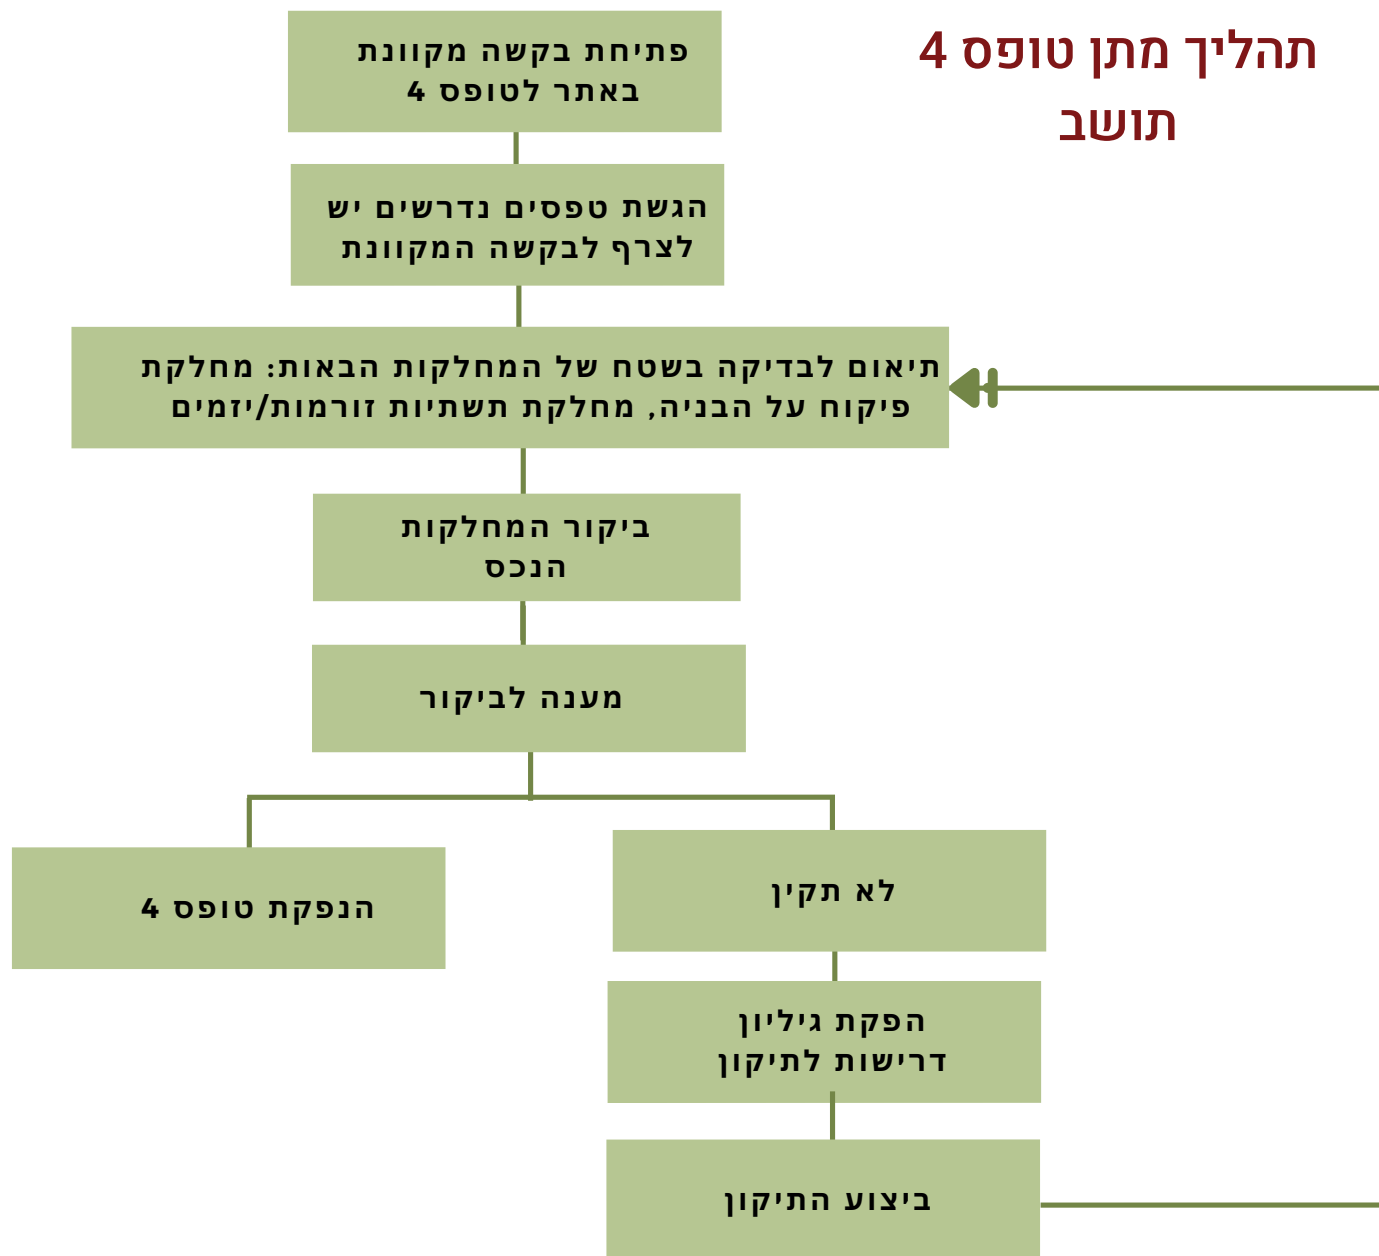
תהליך מתן טופס 4 תושב

פתיחת בקשה מקוונת באתר לטופס 4

הגשת טפסים נדרשים יש לצרף לבקשה המקוונת

תיאום לבדיקה בשטח של המחלקות הבאות: מחלקת פיקוח על הבניה, מחלקת תשתיות זורמות/יזמים

ביקור המחלקות הנכס

מענה לביקור

לא תקין

הנפקת טופס 4

הפקת גיליון דרישות לתיקון

ביצוע התיקון